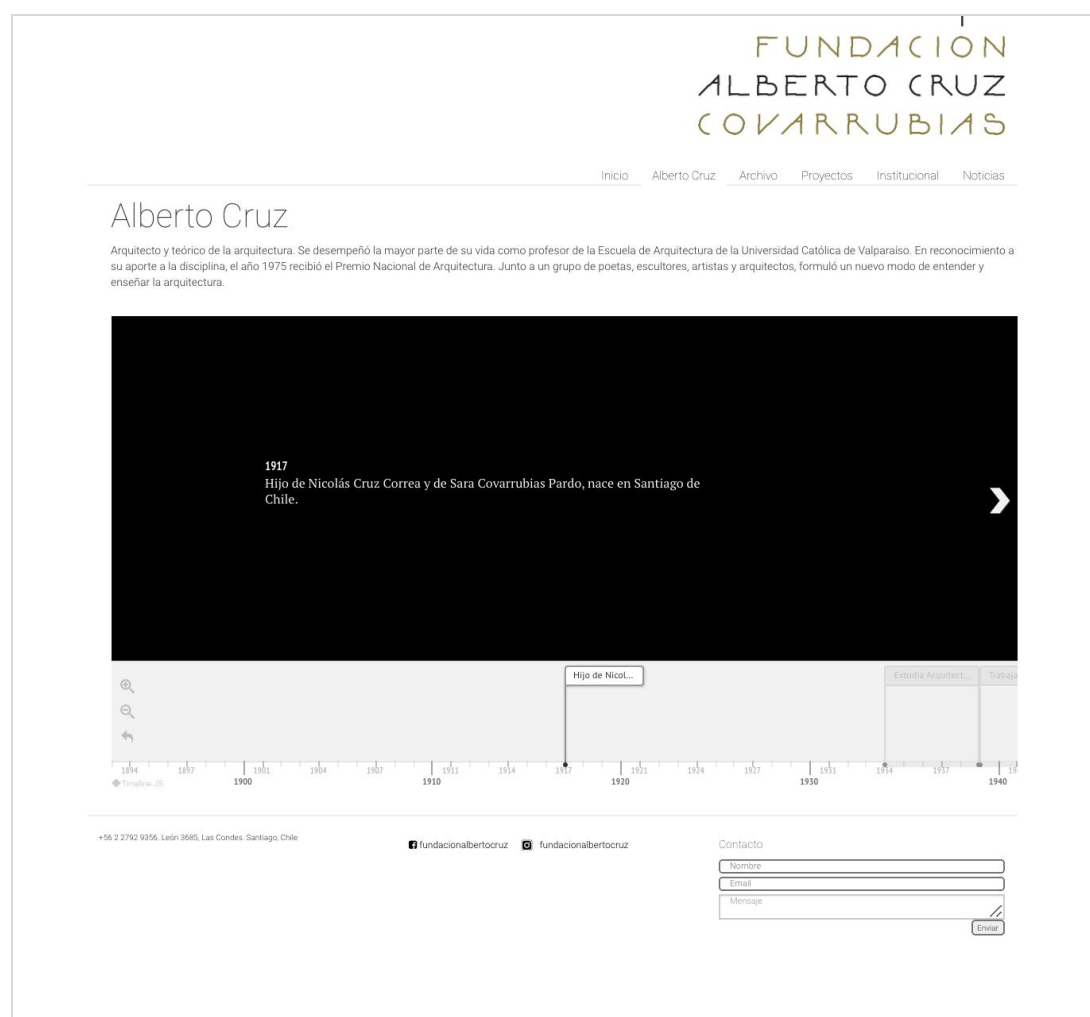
FUNDACION
ALBERTO CRUZ
COVARRUBIAS

Inicio Alberto Cruz Archivo Proyectos Institucional Noticias

Alberto Cruz

Arquitecto y teórico de la arquitectura. Se desempeñó la mayor parte de su vida como profesor de la Escuela de Arquitectura de la Universidad Católica de Valparaíso. En reconocimiento a su aporte a la disciplina, el año 1975 recibió el Premio Nacional de Arquitectura. Junto a un grupo de poetas, escultores, artistas y arquitectos, formuló un nuevo modo de entender y enseñar la arquitectura.

1917
Hijo de Nicolás Cruz Correa y de Sara Covarrubias Pardo, nace en Santiago de Chile.

Hijo de Nicol...
Estudia Arquitect...
Trabaja

1894 1897 1900 1901 1904 1907 1910 1911 1914 1917 1920 1921 1924 1927 1930 1931 1934 1937 1940 19

Timeline JS

+56 2 2792 9356. León 3685, Las Condes. Santiago, Chile

fundacionalbertocruz fundacionalbertocruz

Contacto
Nombre
Email
Mensaje
Enviar